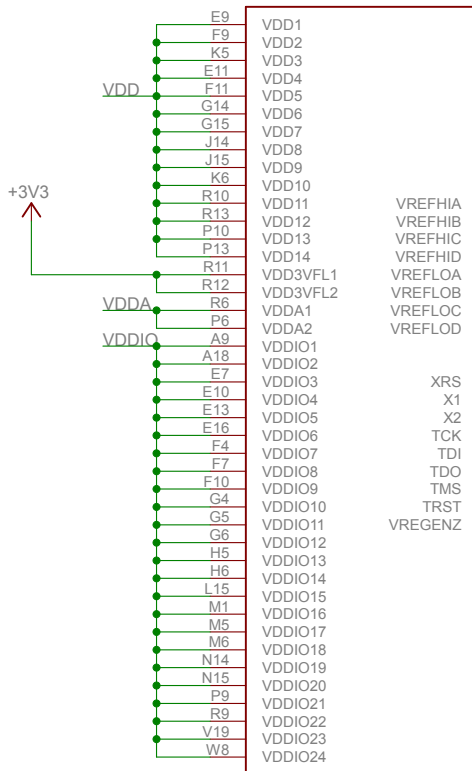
+3V3

VDD

VDDA

VDDIO

| Pin | Name |
|---|---|
| E9 | VDD1 |
| F9 | VDD2 |
| K5 | VDD3 |
| E11 | VDD4 |
| F11 | VDD5 |
| G14 | VDD6 |
| G15 | VDD7 |
| J14 | VDD8 |
| J15 | VDD9 |
| K6 | VDD10 |
| R10 | VDD11 |
| R13 | VDD12 |
| P10 | VDD13 |
| P13 | VDD14 |
| R11 | VDD3VFL1 |
| R12 | VDD3VFL2 |
| R6 | VDDA1 |
| P6 | VDDA2 |
| A9 | VDDIO1 |
| A18 | VDDIO2 |
| E7 | VDDIO3 |
| E10 | VDDIO4 |
| E13 | VDDIO5 |
| E16 | VDDIO6 |
| F4 | VDDIO7 |
| F7 | VDDIO8 |
| F10 | VDDIO9 |
| G4 | VDDIO10 |
| G5 | VDDIO11 |
| G6 | VDDIO12 |
| H5 | VDDIO13 |
| H6 | VDDIO14 |
| L15 | VDDIO15 |
| M1 | VDDIO16 |
| M5 | VDDIO17 |
| M6 | VDDIO18 |
| N14 | VDDIO19 |
| N15 | VDDIO20 |
| P9 | VDDIO21 |
| R9 | VDDIO22 |
| V19 | VDDIO23 |
| W8 | VDDIO24 |

VREFHIA
VREFHIB
VREFHIC
VREFHID
VREFLOA
VREFLOB
VREFLOC
VREFLOD

XRS
X1
X2
TCK
TDI
TDO
TMS
TRST
VREGENZ